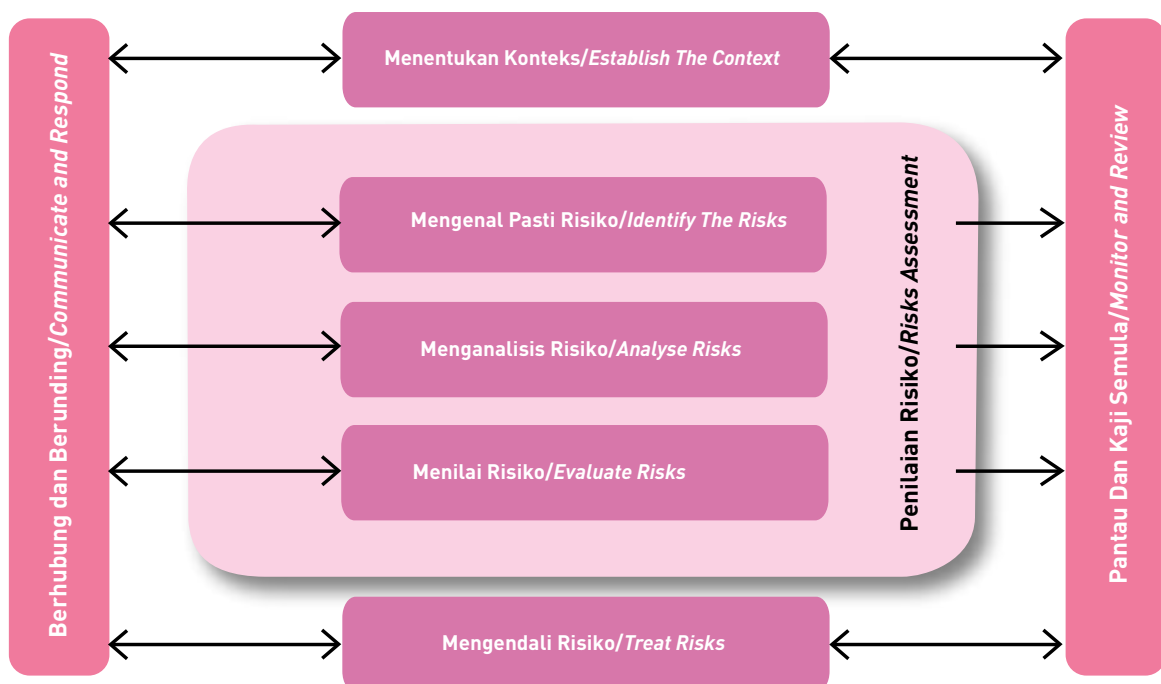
Berhubung dan Berunding/*Communicate and Respond*

Menentukan Konteks/*Establish The Context*

Mengenal Pasti Risiko/*Identify The Risks*

Menganalisis Risiko/*Analyse Risks*

Menilai Risiko/*Evaluate Risks*

Penilaian Risiko/*Risks Assessment*

Mengendali Risiko/*Treat Risks*

Pantau Dan Kaji Semula/*Monitor and Review*